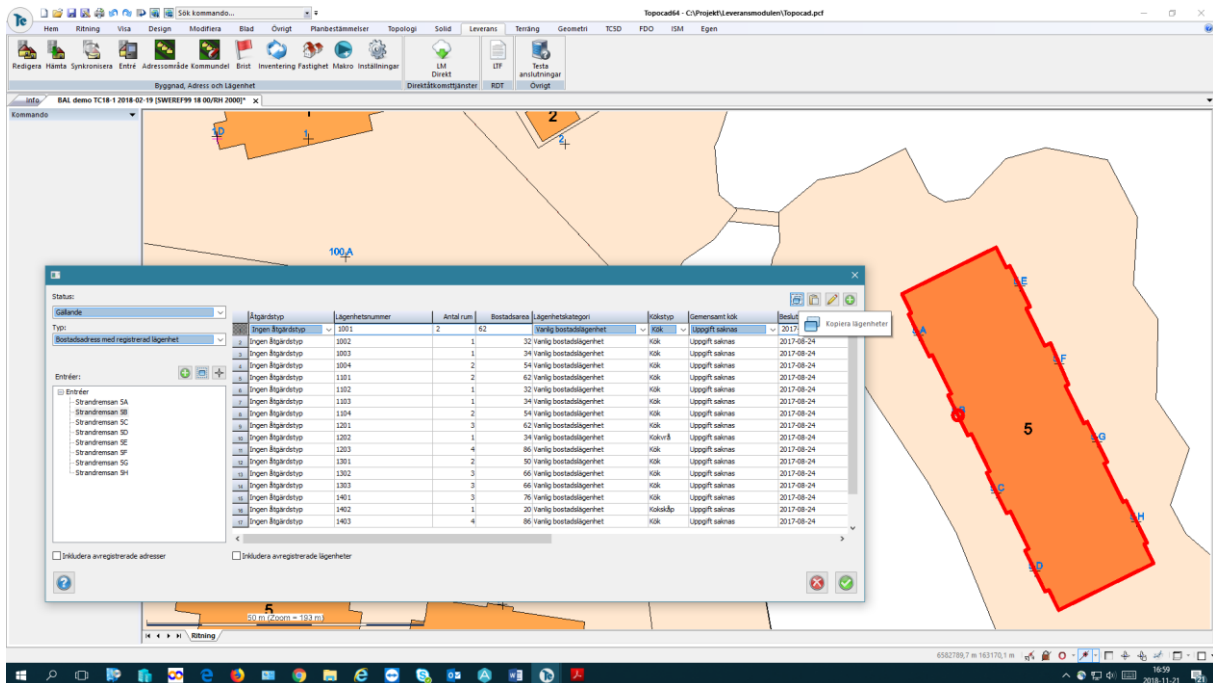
Sök kommando...
Topocad64 - C:\Projekt\Leveransmodulen\Topocad.pcf
Hem Ritning Visa Design Modifiera Blad Övrigt Planbestämmelser Topologi Solid Leverans Terräng Geometri TCSD FDO ISM Egen
Redigera Hämta Synkronisera Entré Adressområde Kommundel Brist Inventering Fastighet Makro Inställningar
Byggnad, Adress och Lägenhet
LM Direkt
Direktåtkomsttjänster
LTF
RDT
Testa anslutningar
Övrigt
Info BAL demo TC18-1 2018-02-19 [SWEREF99 18 00/RH 2000]*
Kommando
1 D 1 2 2 100 A
Status:
Gällande
Typ:
Bostadsadress med registrerad lägenhet
Entréer:
Entréer
Strandremsan 5A
Strandremsan 5B
Strandremsan 5C
Strandremsan 5D
Strandremsan 5E
Strandremsan 5F
Strandremsan 5G
Strandremsan 5H
Kopiera lägenheter

| | Åtgärdstyp | Lägenhetsnummer | Antal rum | Bostadsarea | Lägenhetskategori | Kökstyp | Gemensamt kök | Beslut |
|---|---|---|---|---|---|---|---|---|
| 1 | Ingen åtgärdstyp | 1001 | 2 | 62 | Vanlig bostadslägenhet | Kök | Uppgift saknas | 2017 |
| 2 | Ingen åtgärdstyp | 1002 | 1 | 32 | Vanlig bostadslägenhet | Kök | Uppgift saknas | 2017-08-24 |
| 3 | Ingen åtgärdstyp | 1003 | 1 | 34 | Vanlig bostadslägenhet | Kök | Uppgift saknas | 2017-08-24 |
| 4 | Ingen åtgärdstyp | 1004 | 2 | 54 | Vanlig bostadslägenhet | Kök | Uppgift saknas | 2017-08-24 |
| 5 | Ingen åtgärdstyp | 1101 | 2 | 62 | Vanlig bostadslägenhet | Kök | Uppgift saknas | 2017-08-24 |
| 6 | Ingen åtgärdstyp | 1102 | 1 | 32 | Vanlig bostadslägenhet | Kök | Uppgift saknas | 2017-08-24 |
| 7 | Ingen åtgärdstyp | 1103 | 1 | 34 | Vanlig bostadslägenhet | Kök | Uppgift saknas | 2017-08-24 |
| 8 | Ingen åtgärdstyp | 1104 | 2 | 54 | Vanlig bostadslägenhet | Kök | Uppgift saknas | 2017-08-24 |
| 9 | Ingen åtgärdstyp | 1201 | 3 | 62 | Vanlig bostadslägenhet | Kök | Uppgift saknas | 2017-08-24 |
| 10 | Ingen åtgärdstyp | 1202 | 1 | 34 | Vanlig bostadslägenhet | Kokvrå | Uppgift saknas | 2017-08-24 |
| 11 | Ingen åtgärdstyp | 1203 | 4 | 86 | Vanlig bostadslägenhet | Kök | Uppgift saknas | 2017-08-24 |
| 12 | Ingen åtgärdstyp | 1301 | 2 | 50 | Vanlig bostadslägenhet | Kök | Uppgift saknas | 2017-08-24 |
| 13 | Ingen åtgärdstyp | 1302 | 3 | 66 | Vanlig bostadslägenhet | Kök | Uppgift saknas | 2017-08-24 |
| 14 | Ingen åtgärdstyp | 1303 | 3 | 66 | Vanlig bostadslägenhet | Kök | Uppgift saknas | 2017-08-24 |
| 15 | Ingen åtgärdstyp | 1401 | 3 | 76 | Vanlig bostadslägenhet | Kök | Uppgift saknas | 2017-08-24 |
| 16 | Ingen åtgärdstyp | 1402 | 1 | 20 | Vanlig bostadslägenhet | Kokskåp | Uppgift saknas | 2017-08-24 |
| 17 | Ingen åtgärdstyp | 1403 | 4 | 86 | Vanlig bostadslägenhet | Kök | Uppgift saknas | 2017-08-24 |

Inkludera avregistrerade adresser
Inkludera avregistrerade lägenheter
E A F B 5 G C H D
5
50 m (Zoom = 193 m)
Ritning
6582789,7 m 163170,1 m
16:59 2018-11-21